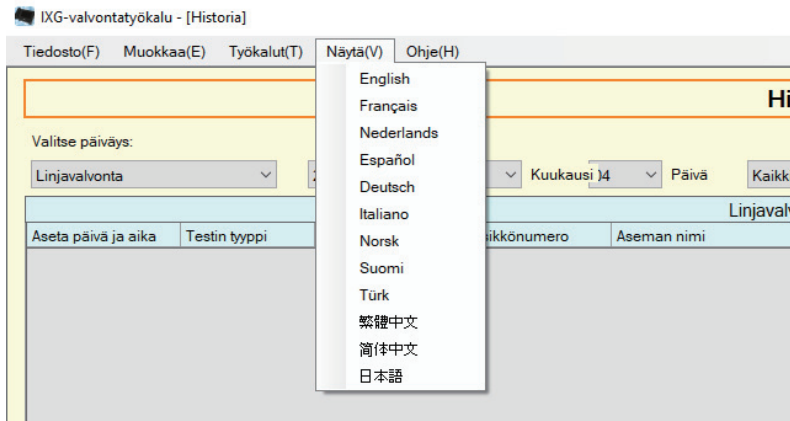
IXG-valvontatyökalu - [Historia]

Tiedosto(F) Muokkaa(E) Työkalut(T) Näytä(V) Ohje(H)

English
Français
Nederlands
Español
Deutsch
Italiano
Norsk
Suomi
Türk
繁體中文
简体中文
日本語

Hi

Valitse päiväys:

Linjavalvonta

Kuukausi )4 Päivä Kaikk

Linjaval

Aseta päivä ja aika | Testin tyyppi | ikkönumero | Aseman nimi